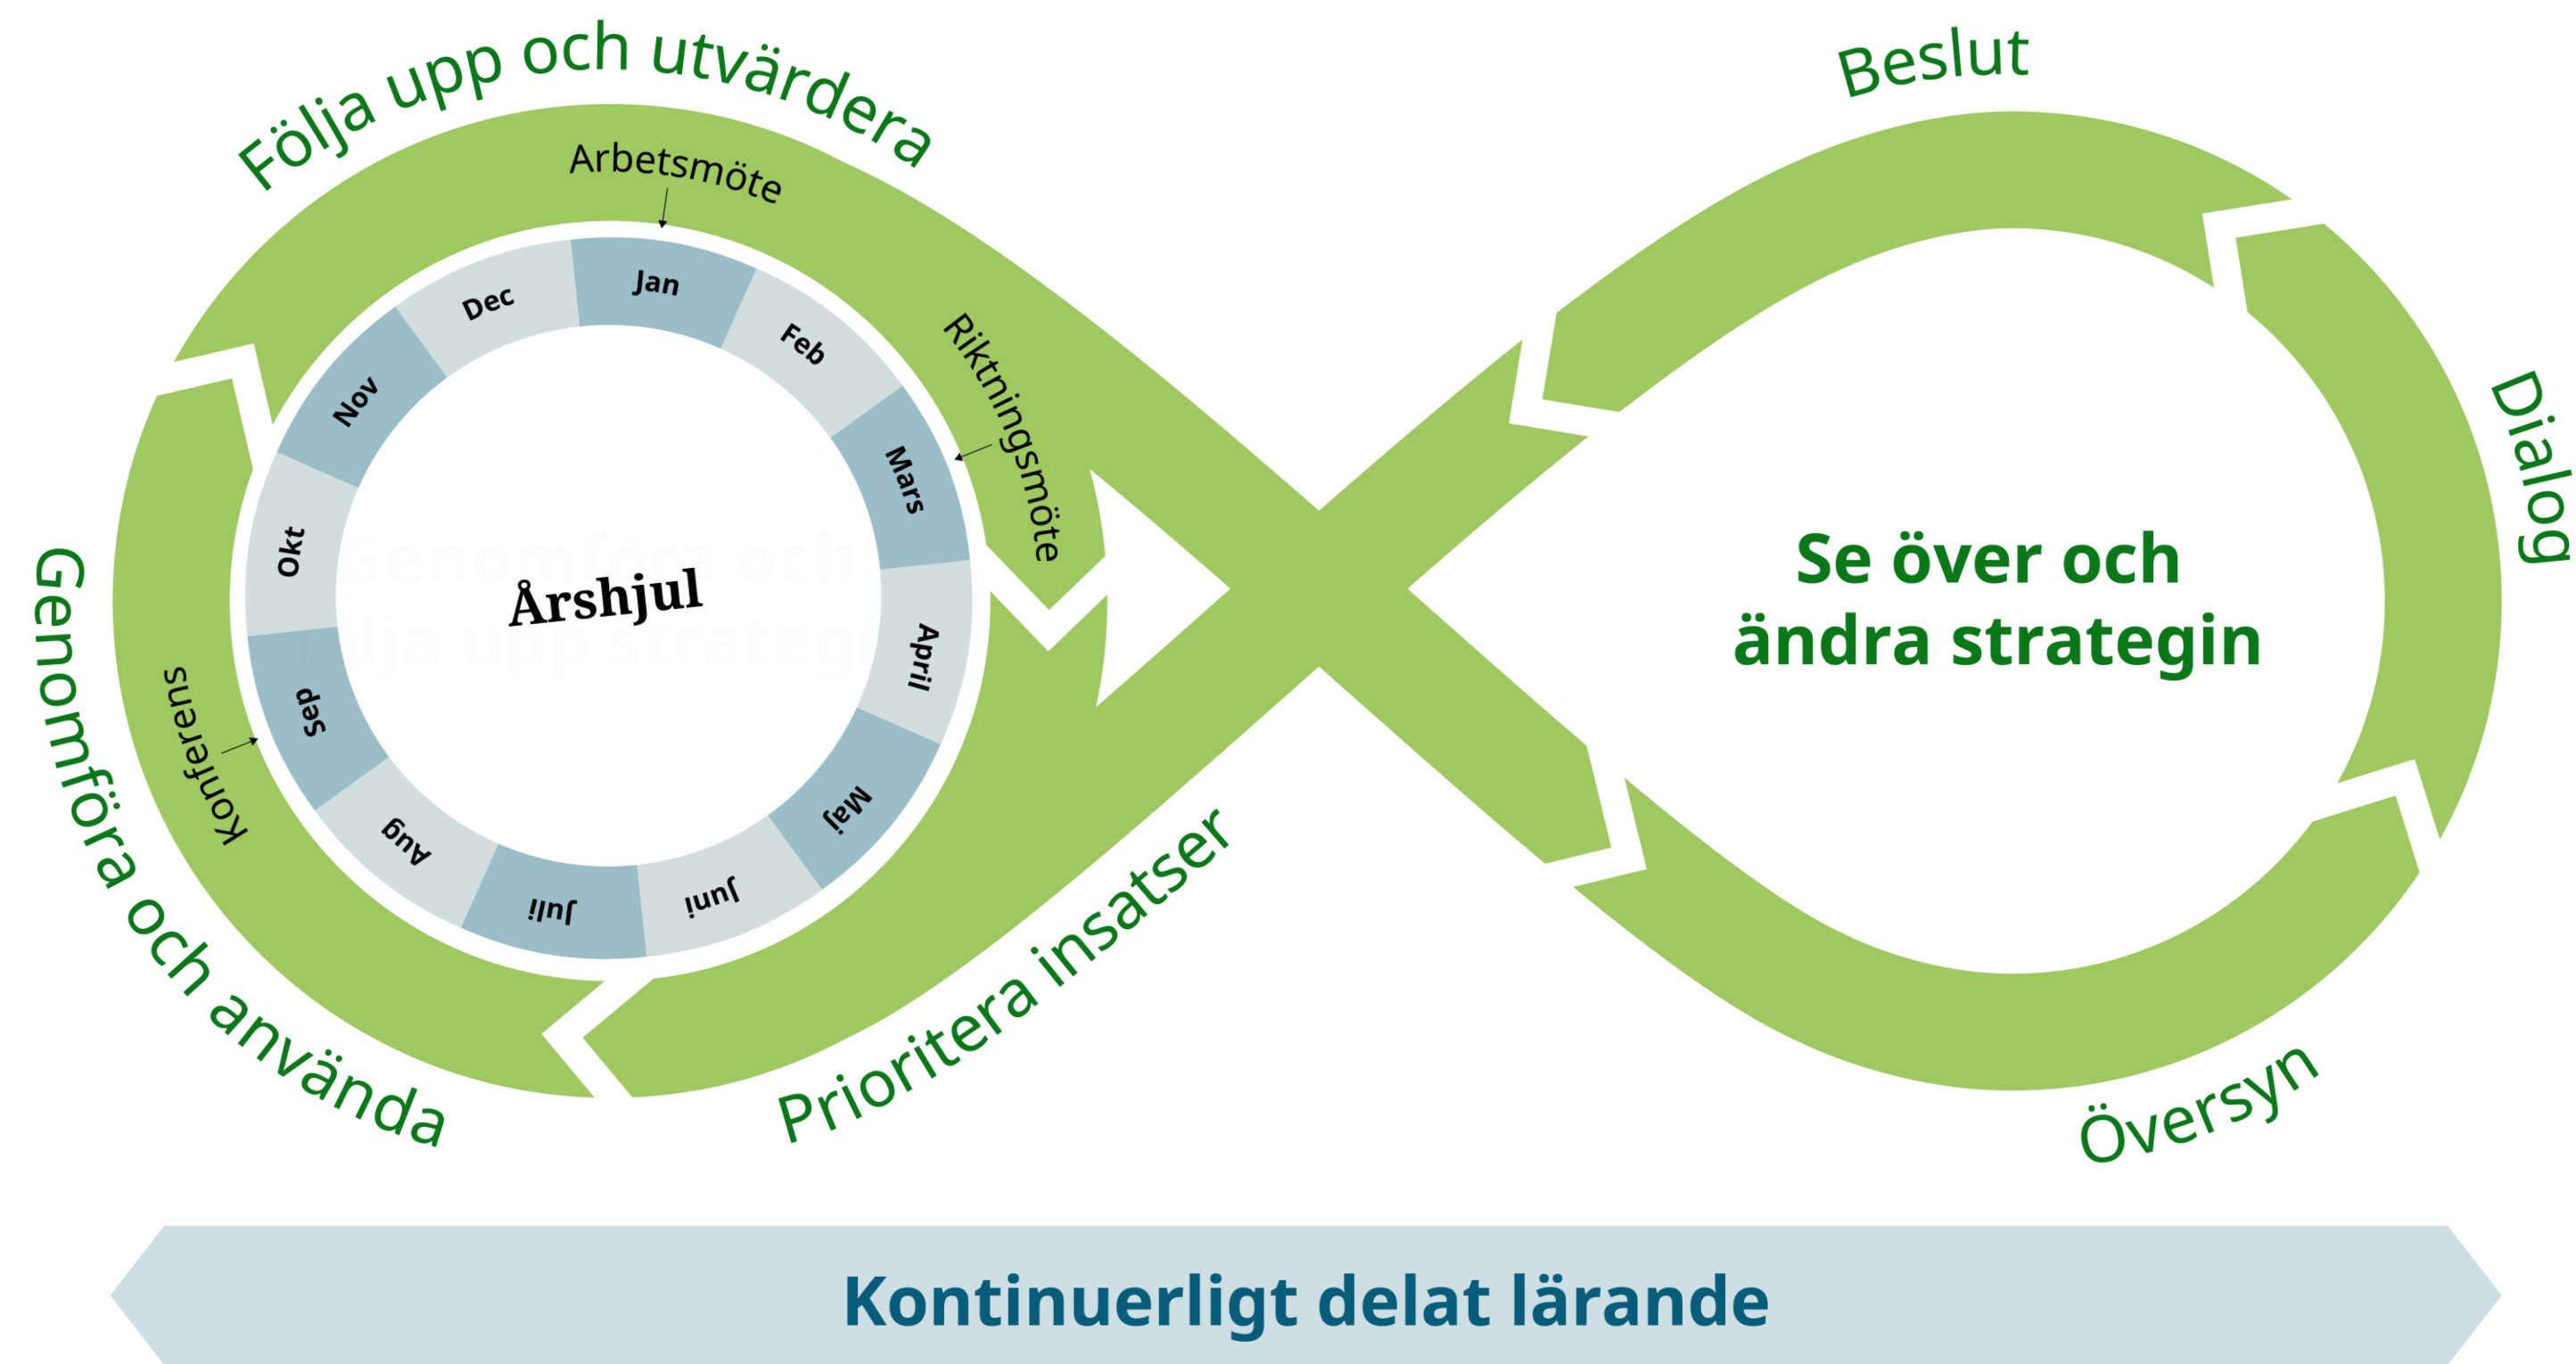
Följa upp och utvärdera

Arbetsmöte

Beslut

Jan

Feb

Mars

April

Maj

Juni

Juli

Aug

Sep

Okt

Nov

Dec

Riktningsmöte

Årshjul

Genomföra och följa upp strategin

Konferens

Genomföra och använda

Prioritera insatser

Se över och ändra strategin

Dialog

Översyn

Kontinuerligt delat lärande